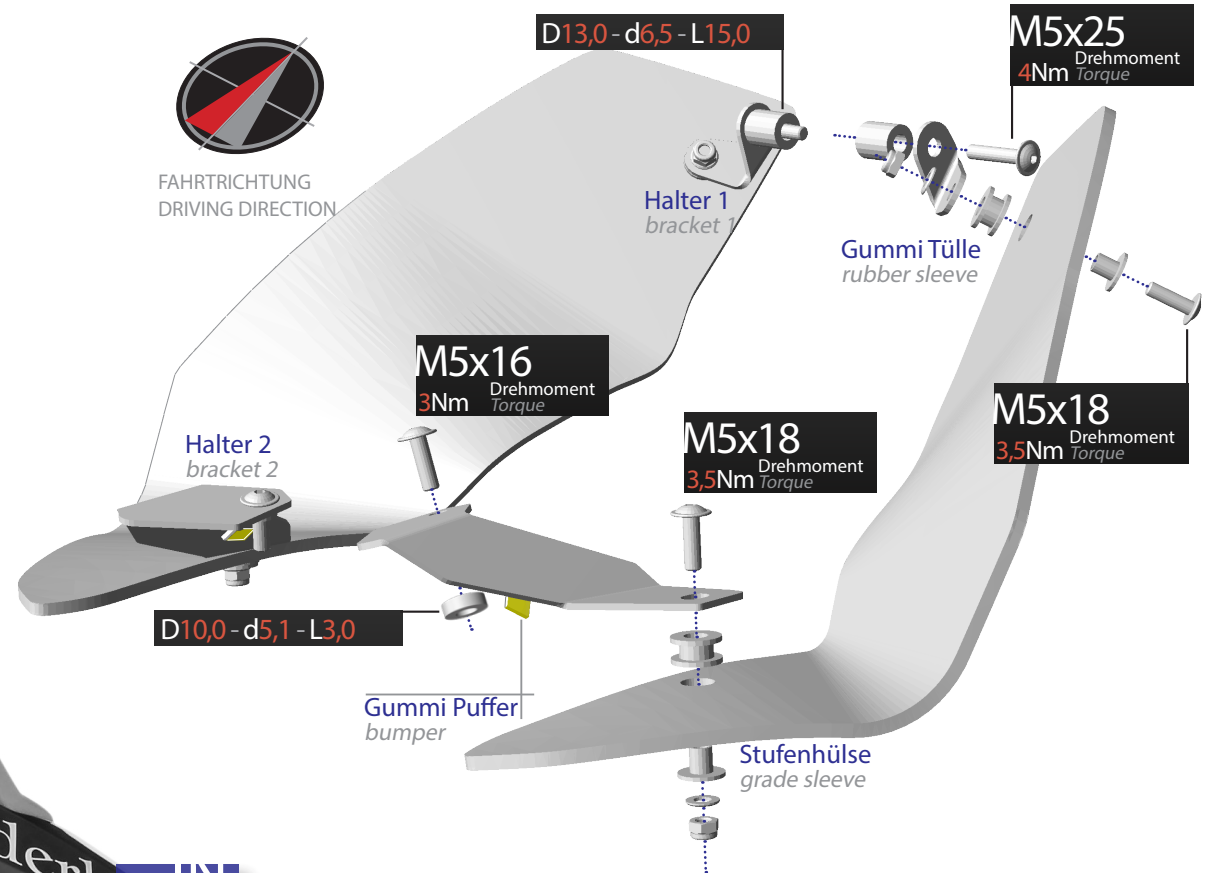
D13,0 - d6,5 - L15,0

M5x25
4Nm Drehmoment Torque

FAHRTRICHTUNG
DRIVING DIRECTION

Halter 1
bracket 1

Gummi Tülle
rubber sleeve

M5x16
3Nm Drehmoment Torque

M5x18
3,5Nm Drehmoment Torque

Halter 2
bracket 2

M5x18
3,5Nm Drehmoment Torque

D10,0 - d5,1 - L3,0

Gummi Puffer
bumper

Stufenhülse
grade sleeve

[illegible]